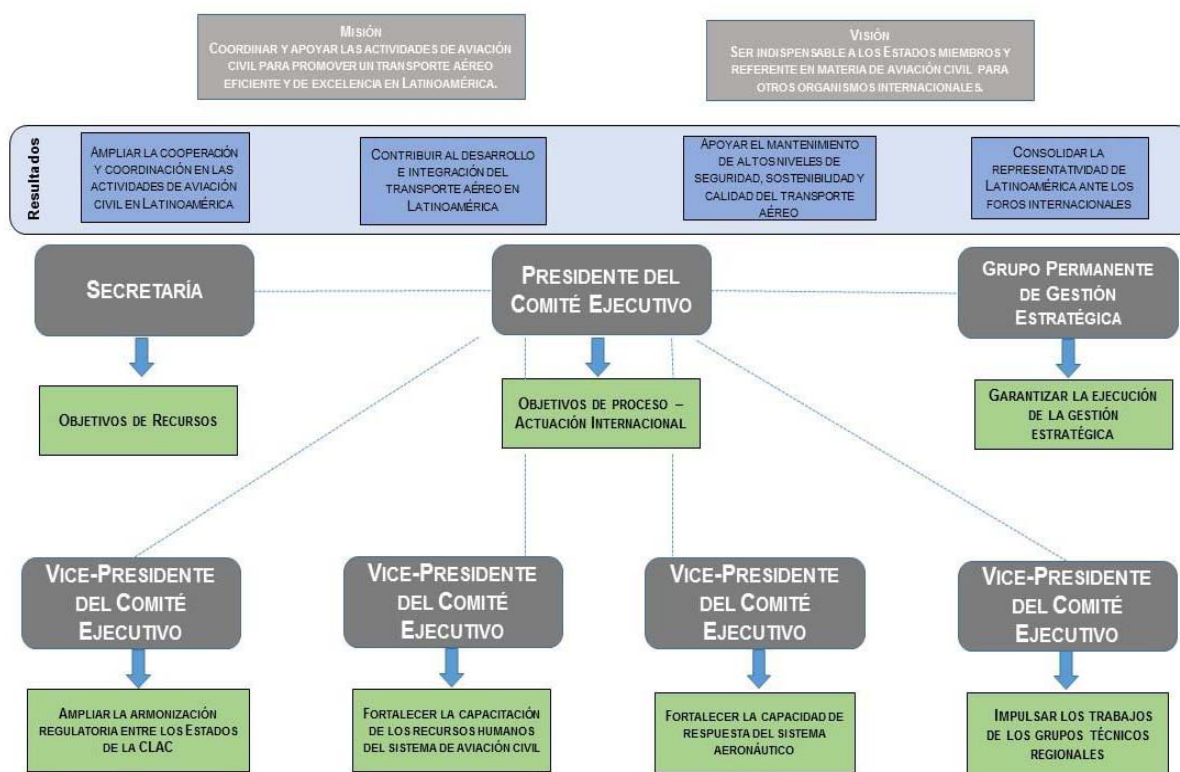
Misión
Coordinar y apoyar las actividades de aviación civil para promover un transporte aéreo eficiente y de excelencia en Latinoamérica.

Visión
Ser indispensable a los Estados miembros y referente en materia de aviación civil para otros organismos internacionales.

Resultados

Ampliar la cooperación y coordinación en las actividades de aviación civil en Latinoamérica

Contribuir al desarrollo e integración del transporte aéreo en Latinoamérica

Apoyar el mantenimiento de altos niveles de seguridad, sostenibilidad y calidad del transporte aéreo

Consolidar la representatividad de Latinoamérica ante los foros internacionales

Secretaría

Presidente del Comité Ejecutivo

Grupo Permanente de Gestión Estratégica

Objetivos de Recursos

Objetivos de proceso – Actuación Internacional

Garantizar la ejecución de la gestión estratégica

Vice-Presidente del Comité Ejecutivo

Vice-Presidente del Comité Ejecutivo

Vice-Presidente del Comité Ejecutivo

Vice-Presidente del Comité Ejecutivo

Ampliar la armonización regulatoria entre los Estados de la CLAC

Fortalecer la capacitación de los recursos humanos del sistema de aviación civil

Fortalecer la capacidad de respuesta del sistema aeronáutico

Impulsar los trabajos de los grupos técnicos regionales